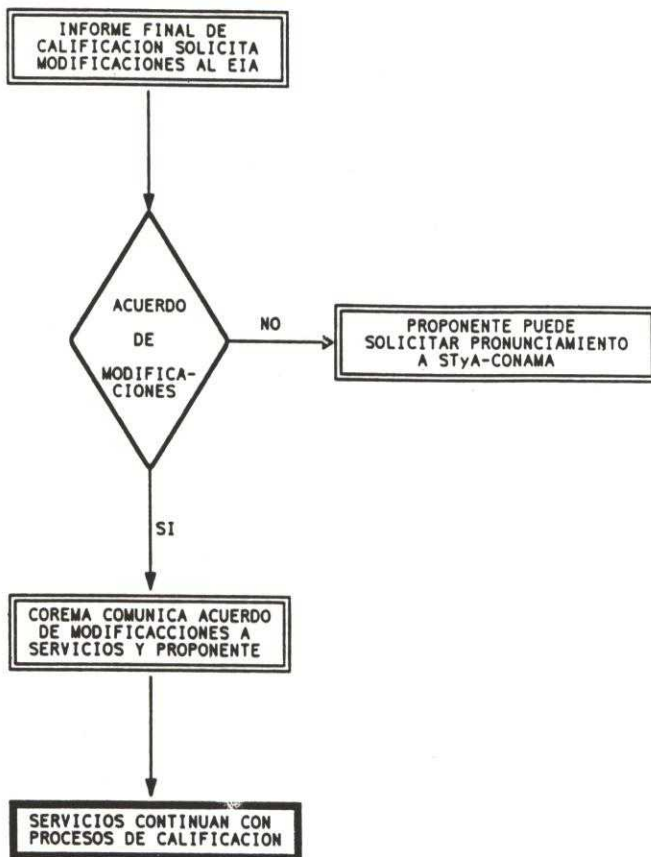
INFORME FINAL DE CALIFICACION SOLICITA MODIFICACIONES AL EIA

ACUERDO DE MODIFICA-CIONES

NO

PROPONENTE PUEDE SOLICITAR PRONUNCIAMIENTO A STyA-CONAMA

SI

COREMA COMUNICA ACUERDO DE MODIFICACCIONES A SERVICIOS Y PROPONENTE

SERVICIOS CONTINUAN CON PROCESOS DE CALIFICACION